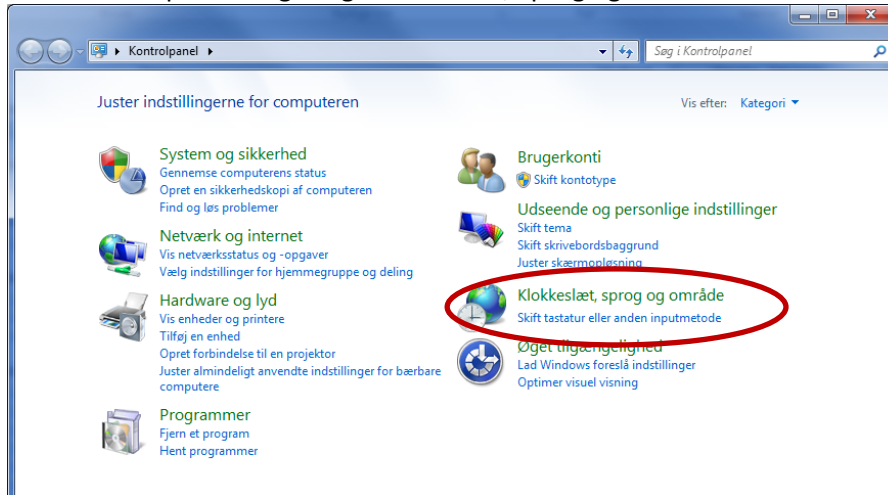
Kontrolpanel ▸

Søg i Kontrolpanel

Juster indstillingerne for computeren

Vis efter: Kategori ▾

System og sikkerhed
Gennemse computerens status
Opret en sikkerhedskopi af computeren
Find og løs problemer

Netværk og internet
Vis netværksstatus og -opgaver
Vælg indstillinger for hjemmegruppe og deling

Hardware og lyd
Vis enheder og printere
Tilføj en enhed
Opret forbindelse til en projektor
Juster almindeligt anvendte indstillinger for bærbare computere

Programmer
Fjern et program
Hent programmer

Brugerkonti
Skift kontotype

Udseende og personlige indstillinger
Skift tema
Skift skrivebordsbaggrund
Juster skærmopløsning

Klokkeslæt, sprog og område
Skift tastatur eller anden inputmetode

Øget tilgængelighed
Lad Windows foreslå indstillinger
Optimer visuel visning